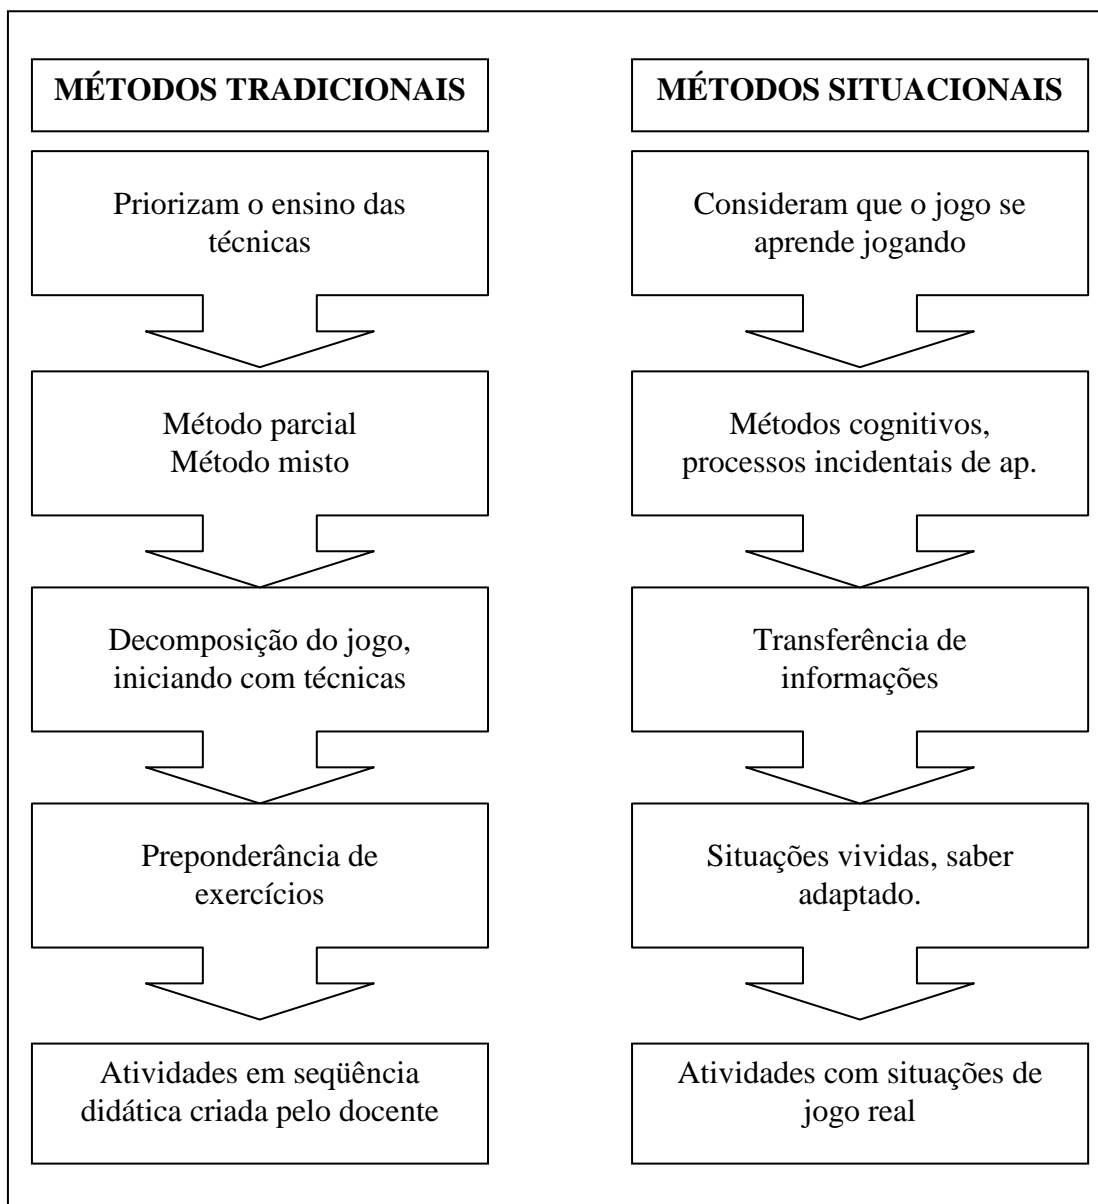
MÉTODOS TRADICIONAIS

Priorizam o ensino das técnicas

Método parcial
Método misto

Decomposição do jogo, iniciando com técnicas

Preponderância de exercícios

Atividades em seqüência didática criada pelo docente

MÉTODOS SITUACIONAIS

Consideram que o jogo se aprende jogando

Métodos cognitivos, processos incidentais de ap.

Transferência de informações

Situações vividas, saber adaptado.

Atividades com situações de jogo real